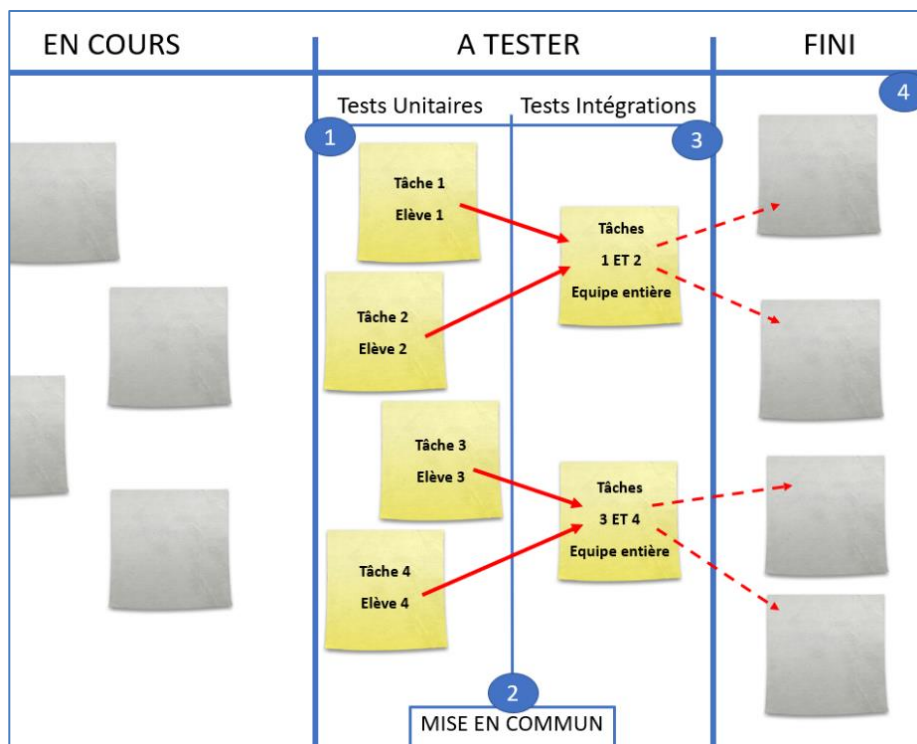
EN COURS

A TESTER

FINI

Tests Unitaires

Tests Intégrations

1

3

4

Tâche 1
Elève 1

Tâche 2
Elève 2

Tâches
1 ET 2
Equipe entière

Tâche 3
Elève 3

Tâche 4
Elève 4

Tâches
3 ET 4
Equipe entière

2

MISE EN COMMUN